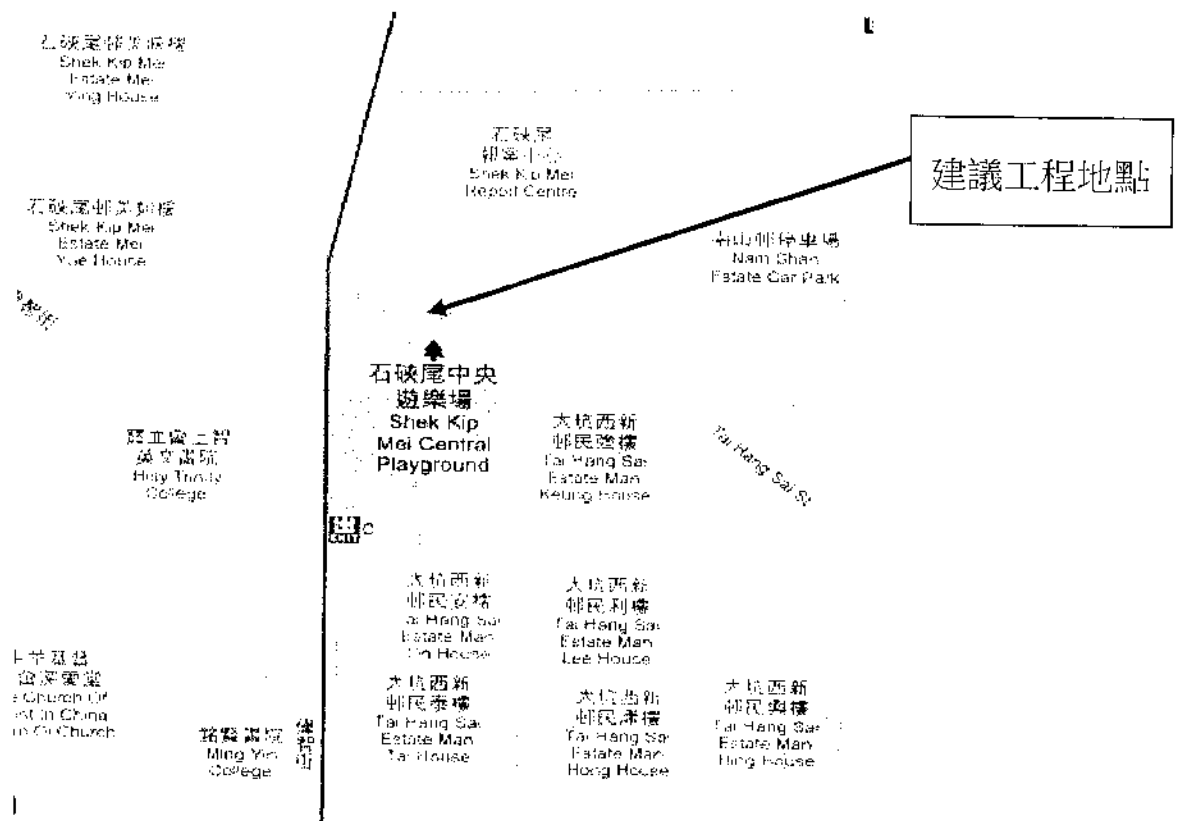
石硤尾邨美映樓
Shek Kip Mei Estate Mei Ying House

石硤尾邨美悅樓
Shek Kip Mei Estate Mei Yue House

石硤尾
報案中心
Shek Kip Mei Report Centre

建議工程地點

南山邨停車場
Nam Shan Estate Car Park

石硤尾中央
遊樂場
Shek Kip Mei Central Playground

聖三一堂
英文書院
Holy Trinity College

大坑西新
邨民強樓
Tai Hang Sai Estate Man Keung House

Tai Hang Sai St

大坑西新
邨民安樓
Tai Hang Sai Estate Man On House

大坑西新
邨民利樓
Tai Hang Sai Estate Man Lee House

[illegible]
Church Of
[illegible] in China
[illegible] Church

銘賢書院
Ming Yin College

偉智街

大坑西新
邨民泰樓
Tai Hang Sai Estate Man Tai House

大坑西新
邨民康樓
Tai Hang Sai Estate Man Hong House

大坑西新
邨民興樓
Tai Hang Sai Estate Man Hing House